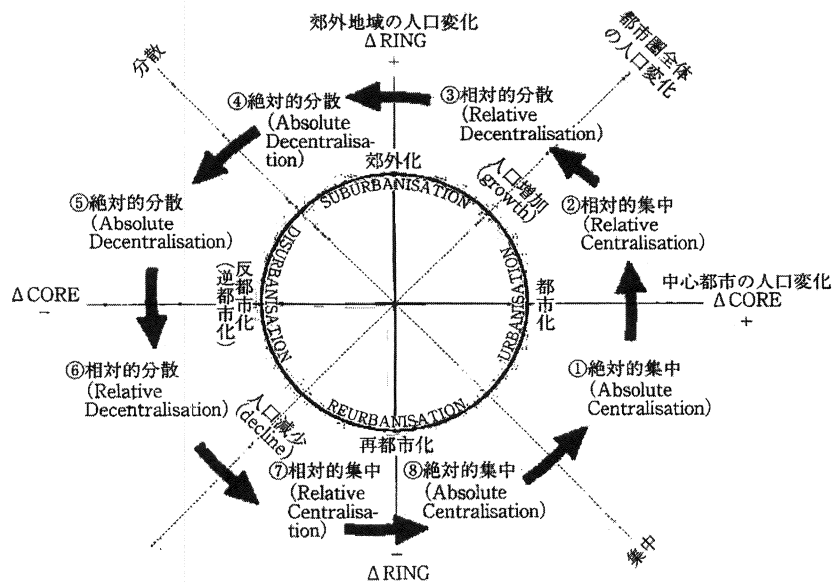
郊外地域の人口変化
Δ RING
+

分散

都市圏全体の人口変化

④絶対的分散
(Absolute Decentralisation)

③相対的分散
(Relative Decentralisation)

郊外化

人口増加
(growth)

SUBURBANISATION

⑤絶対的分散
(Absolute Decentralisation)

②相対的集中
(Relative Centralisation)

反都市化
(逆都市化)

DISURBANISATION

URBANISATION

都市化

Δ CORE
−

中心都市の人口変化
Δ CORE
+

⑥相対的分散
(Relative Decentralisation)

①絶対的集中
(Absolute Centralisation)

人口減少
(decline)

REURBANISATION

再都市化

⑦相対的集中
(Relative Centralisation)

⑧絶対的集中
(Absolute Centralisation)

集中

−
Δ RING